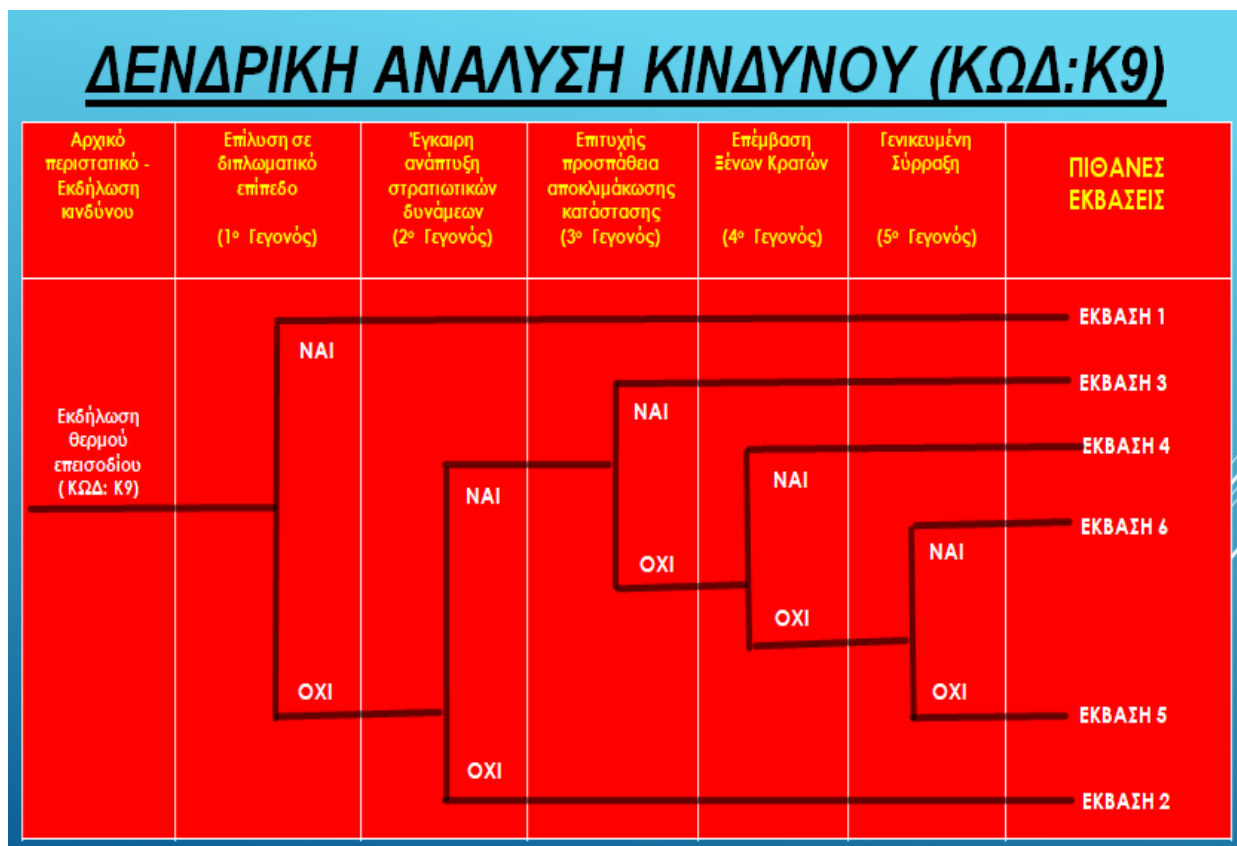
ΔΕΝΔΡΙΚΗ ΑΝΑΛΥΣΗ ΚΙΝΔΥΝΟΥ (ΚΩΔ:Κ9)

| Αρχικό περιστατικό - Εκδήλωση κινδύνου | Επίλυση σε διπλωματικό επίπεδο (1ο Γεγονός) | Έγκαιρη ανάπτυξη στρατιωτικών δυνάμεων (2ο Γεγονός) | Επιτυχής προσπάθεια αποκλιμάκωσης κατάστασης (3ο Γεγονός) | Επέμβαση Ξένων Κρατών (4ο Γεγονός) | Γενικευμένη Σύρραξη (5ο Γεγονός) | ΠΙΘΑΝΕΣ ΕΚΒΑΣΕΙΣ |
|---|---|---|---|---|---|---|

Εκδήλωση θερμού επεισοδίου ( ΚΩΔ: Κ9)

ΝΑΙ
ΕΚΒΑΣΗ 1
ΝΑΙ
ΕΚΒΑΣΗ 3
ΕΚΒΑΣΗ 4
ΝΑΙ
ΝΑΙ
ΕΚΒΑΣΗ 6
ΝΑΙ
ΟΧΙ
ΟΧΙ
ΟΧΙ
ΟΧΙ
ΕΚΒΑΣΗ 5
ΟΧΙ
ΕΚΒΑΣΗ 2